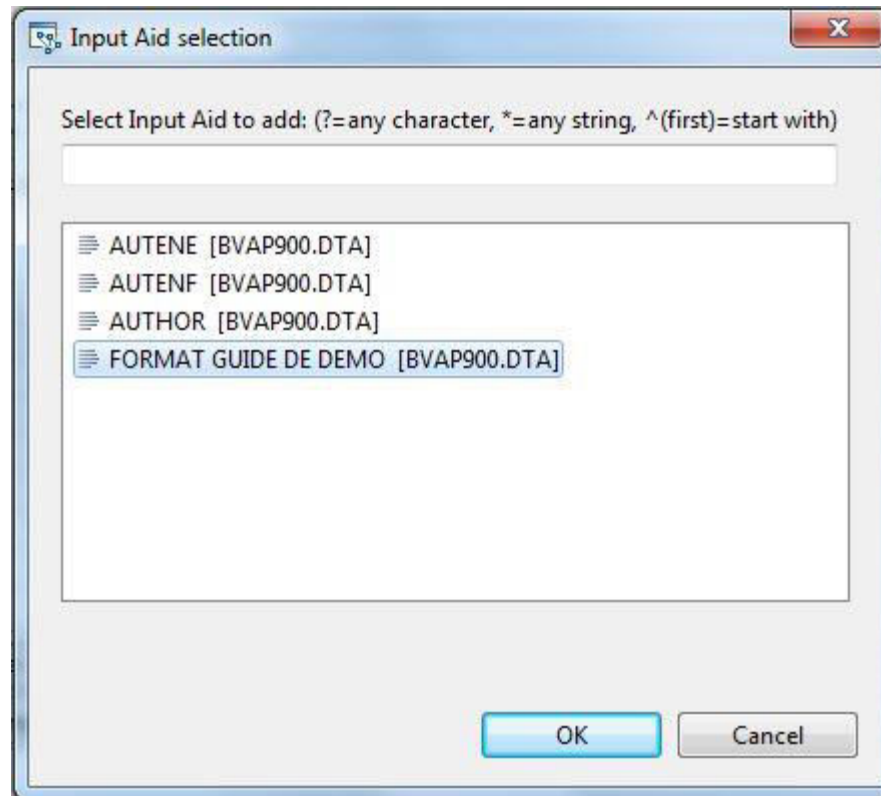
Input Aid selection

Select Input Aid to add: (?=any character, *=any string, ^(first)=start with)

AUTENE [BVAP900.DTA]
AUTENF [BVAP900.DTA]
AUTHOR [BVAP900.DTA]
FORMAT GUIDE DE DEMO [BVAP900.DTA]

OK
Cancel